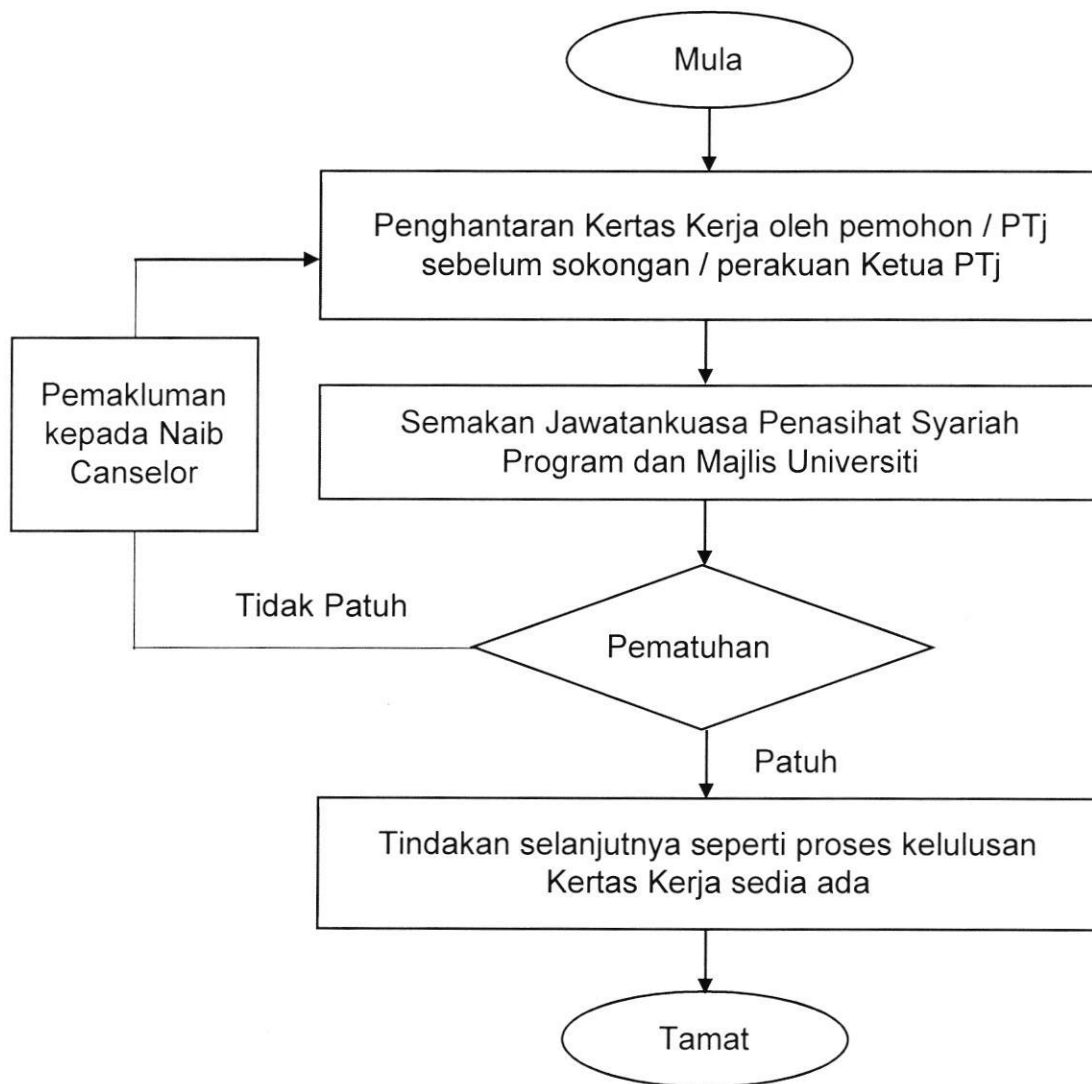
Mula

Penghantaran Kertas Kerja oleh pemohon / PTj sebelum sokongan / perakuan Ketua PTj

Pemakluman kepada Naib Canselor

Semakan Jawatankuasa Penasihat Syariah Program dan Majlis Universiti

Tidak Patuh

Pematuhan

Patuh

Tindakan selanjutnya seperti proses kelulusan Kertas Kerja sedia ada

Tamat